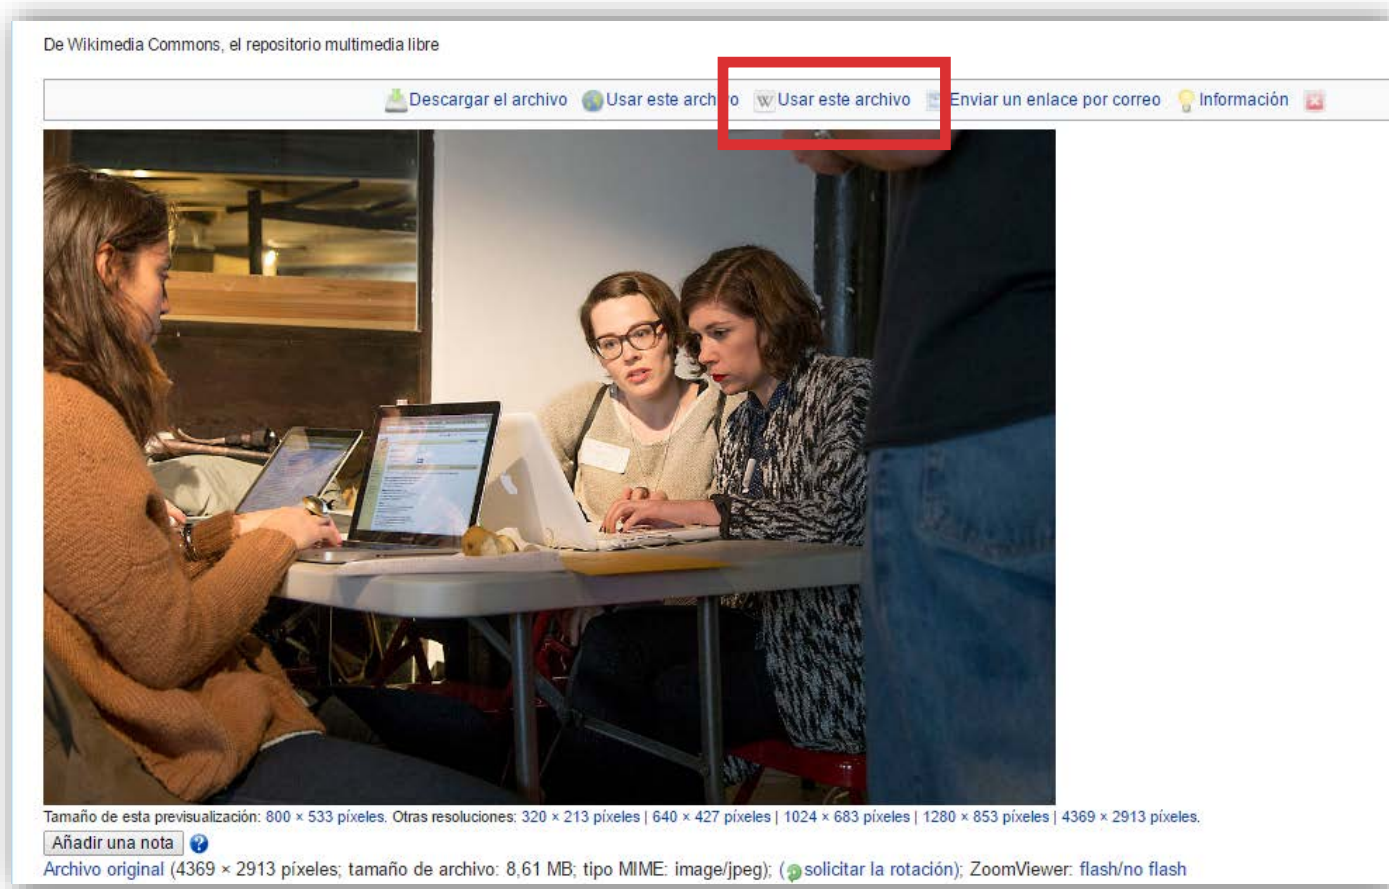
De Wikimedia Commons, el repositorio multimedia libre

Descargar el archivo Usar este arch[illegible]o Usar este archivo Enviar un enlace por correo Información

Tamaño de esta previsualización: 800 × 533 píxeles. Otras resoluciones: 320 × 213 píxeles | 640 × 427 píxeles | 1024 × 683 píxeles | 1280 × 853 píxeles | 4369 × 2913 píxeles.

Añadir una nota

Archivo original (4369 × 2913 píxeles; tamaño de archivo: 8,61 MB; tipo MIME: image/jpeg); (solicitar la rotación); ZoomViewer: flash/no flash